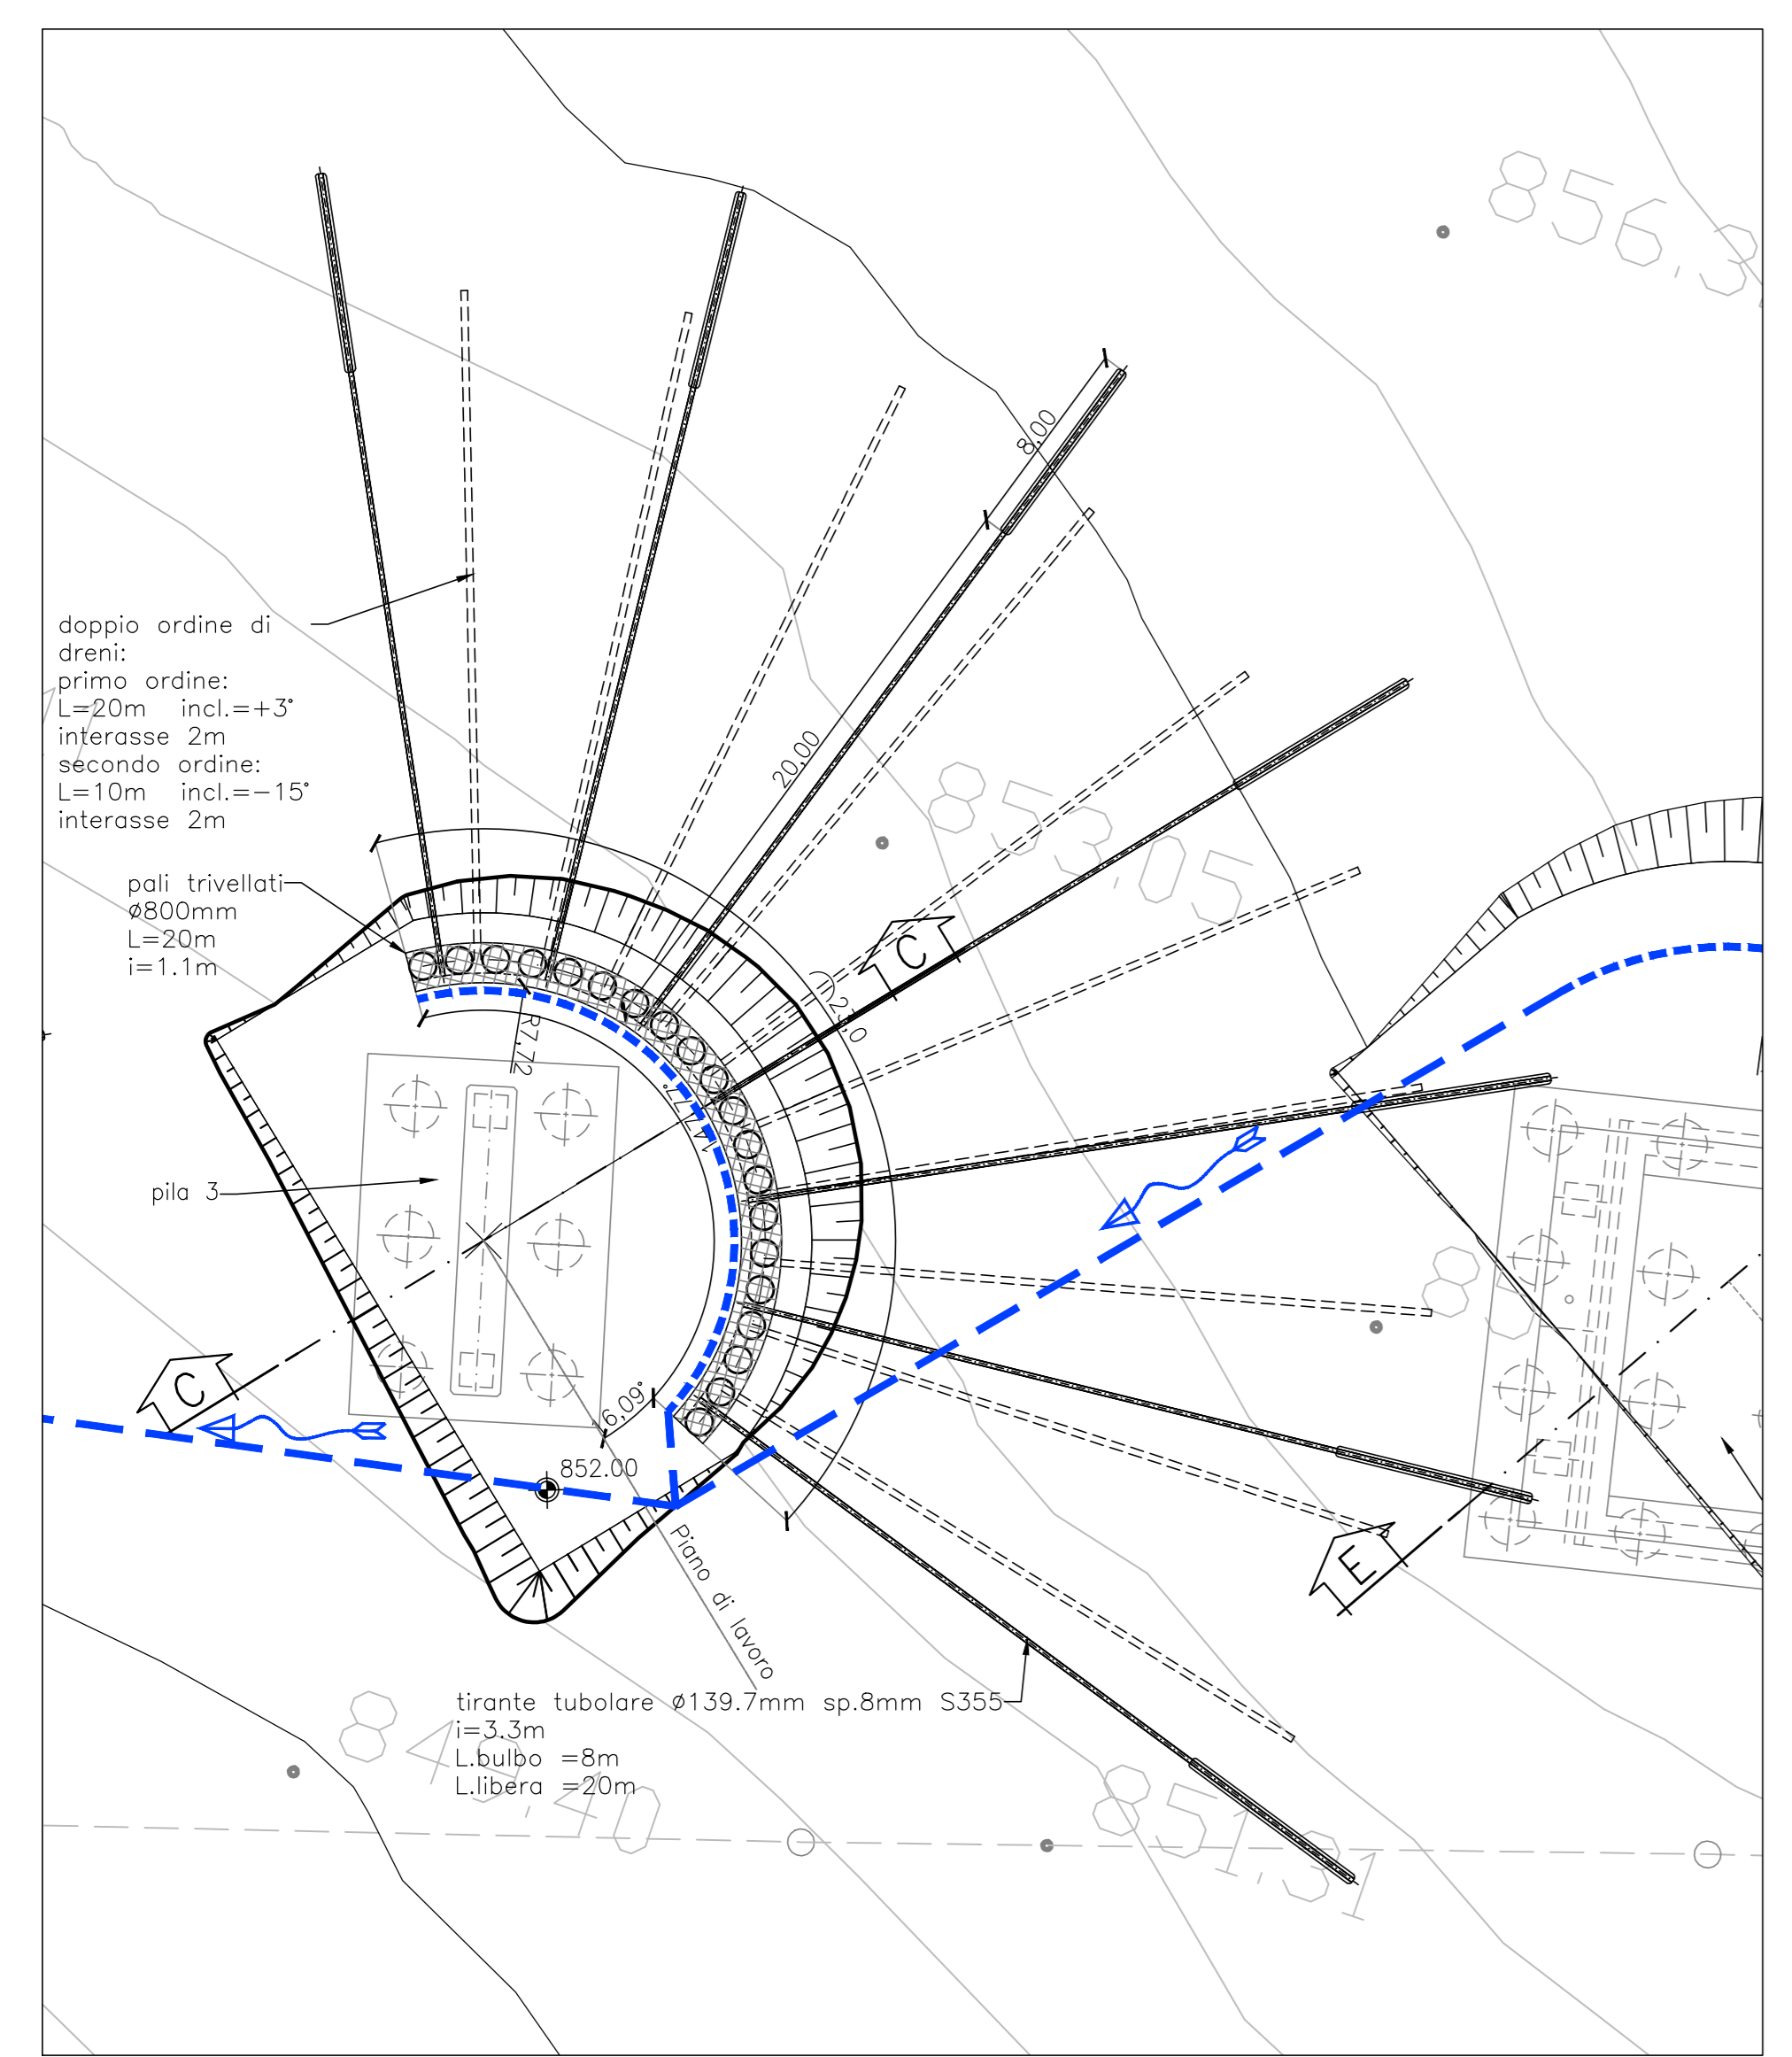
856.3

8.00

doppio ordine di dreni:
primo ordine:
L=20m incl.=+3°
interasse 2m
secondo ordine:
L=10m incl.=−15°
interasse 2m

20.00

853.05

pali trivellati
ø800mm
L=20m
i=1.1m

C

23.0

R7.72

R7.77

pila 3

C

16.09°

852.00

Piano di lavoro

E

tirante tubolare ø139.7mm sp.8mm S355
i=3.3m
L.bulbo =8m
L.libera =20m

849.40

851.31